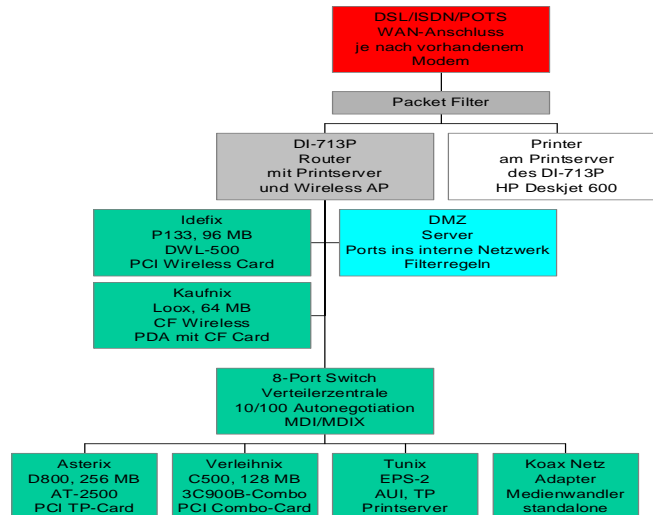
DSL/ISDN/POTS
WAN-Anschluss
je nach vorhandenem
Modem

Packet Filter

DI-713P
Router
mit Printserver
und Wireless AP

Printer
am Printserver
des DI-713P
HP Deskjet 600

Idefix
P133, 96 MB
DWL-500
PCI Wireless Card

DMZ
Server
Ports ins interne Netzwerk
Filterregeln

Kaufnix
Loox, 64 MB
CF Wireless
PDA mit CF Card

8-Port Switch
Verteilerzentrale
10/100 Autonegotiation
MDI/MDIX

Asterix
D800, 256 MB
AT-2500
PCI TP-Card

Verleihnix
C500, 128 MB
3C900B-Combo
PCI Combo-Card

Tunix
EPS-2
AUI, TP
Printserver

Koax Netz
Adapter
Medienwandler
standalone